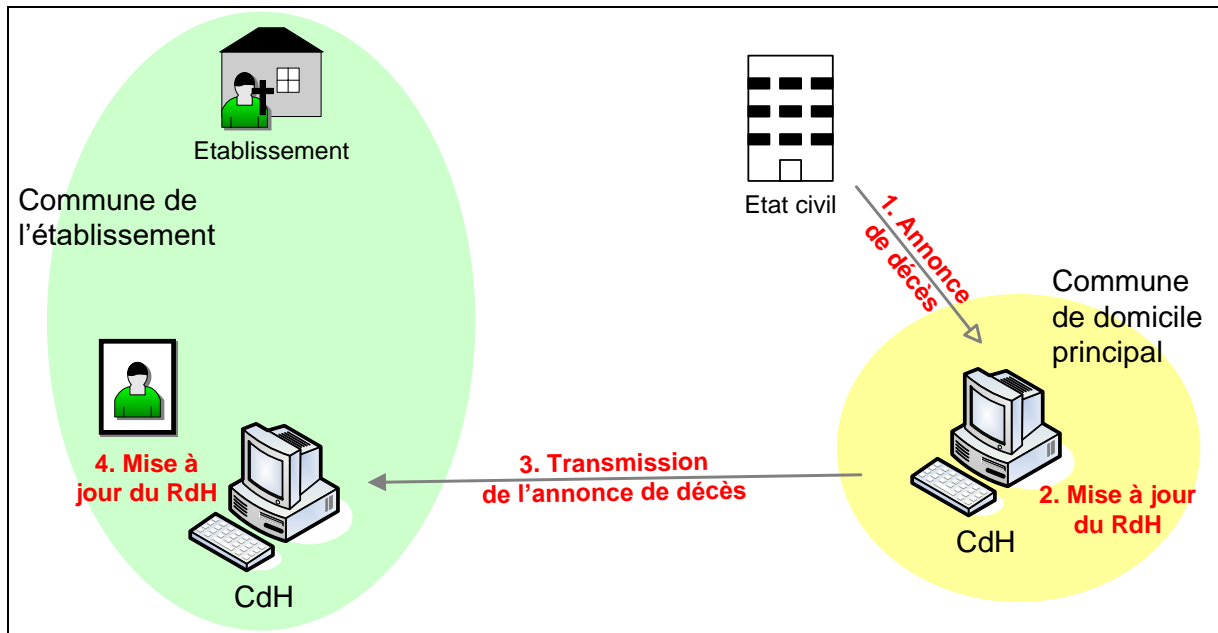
Etablissement

Commune de l’établissement

Etat civil

1. Annonce de décès

Commune de domicile principal

4. Mise à jour du RdH

3. Transmission de l’annonce de décès

2. Mise à jour du RdH

CdH

CdH